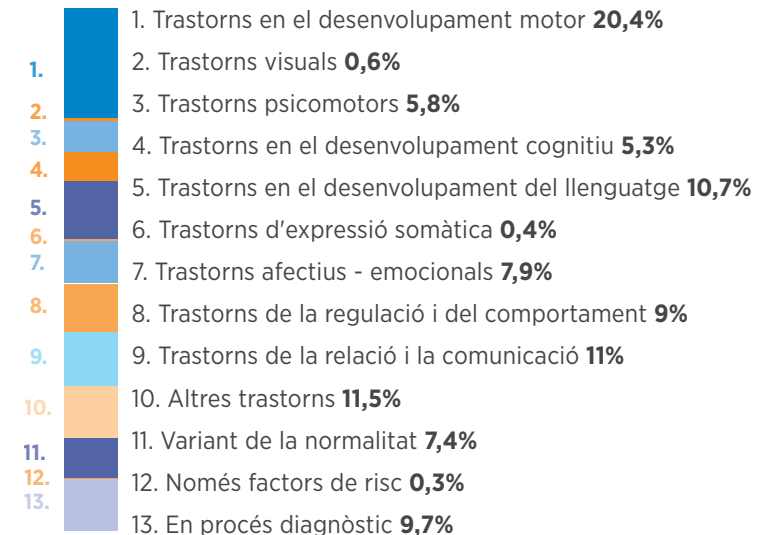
1.
2.
3.
4.
5.
6.
7.
8.
9.
10.
11.
12.
13.

1. Trastorns en el desenvolupament motor **20,4%**
2. Trastorns visuals **0,6%**
3. Trastorns psicomotors **5,8%**
4. Trastorns en el desenvolupament cognitiu **5,3%**
5. Trastorns en el desenvolupament del llenguatge **10,7%**
6. Trastorns d'expressió somàtica **0,4%**
7. Trastorns afectius - emocionals **7,9%**
8. Trastorns de la regulació i del comportament **9%**
9. Trastorns de la relació i la comunicació **11%**
10. Altres trastorns **11,5%**
11. Variant de la normalitat **7,4%**
12. Només factors de risc **0,3%**
13. En procés diagnòstic **9,7%**